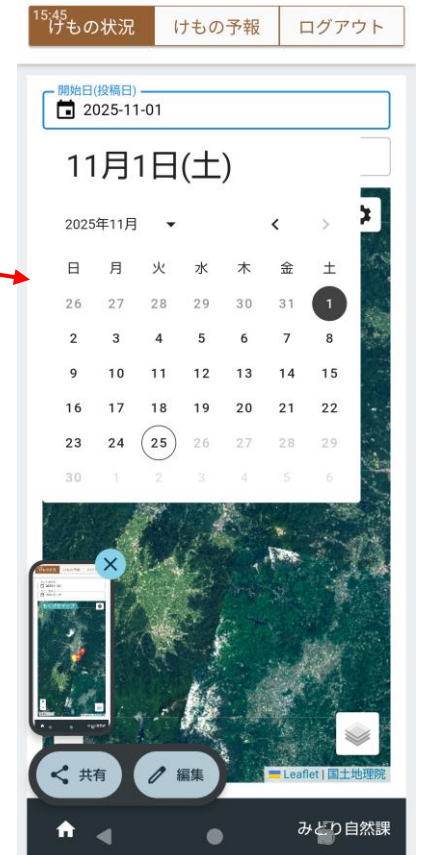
15:45
けもの状況 | けもの予報 | ログアウト

開始日(投稿日)
2025-11-01

11月1日(土)

2025年11月

| 日 | 月 | 火 | 水 | 木 | 金 | 土 |
|---|---|---|---|---|---|---|
| 26 | 27 | 28 | 29 | 30 | 31 | 1 |
| 2 | 3 | 4 | 5 | 6 | 7 | 8 |
| 9 | 10 | 11 | 12 | 13 | 14 | 15 |
| 16 | 17 | 18 | 19 | 20 | 21 | 22 |
| 23 | 24 | 25 | 26 | 27 | 28 | 29 |
| 30 | 1 | 2 | 3 | 4 | 5 | 6 |

共有
編集

Leaflet | 国土地理院

みどり自然課